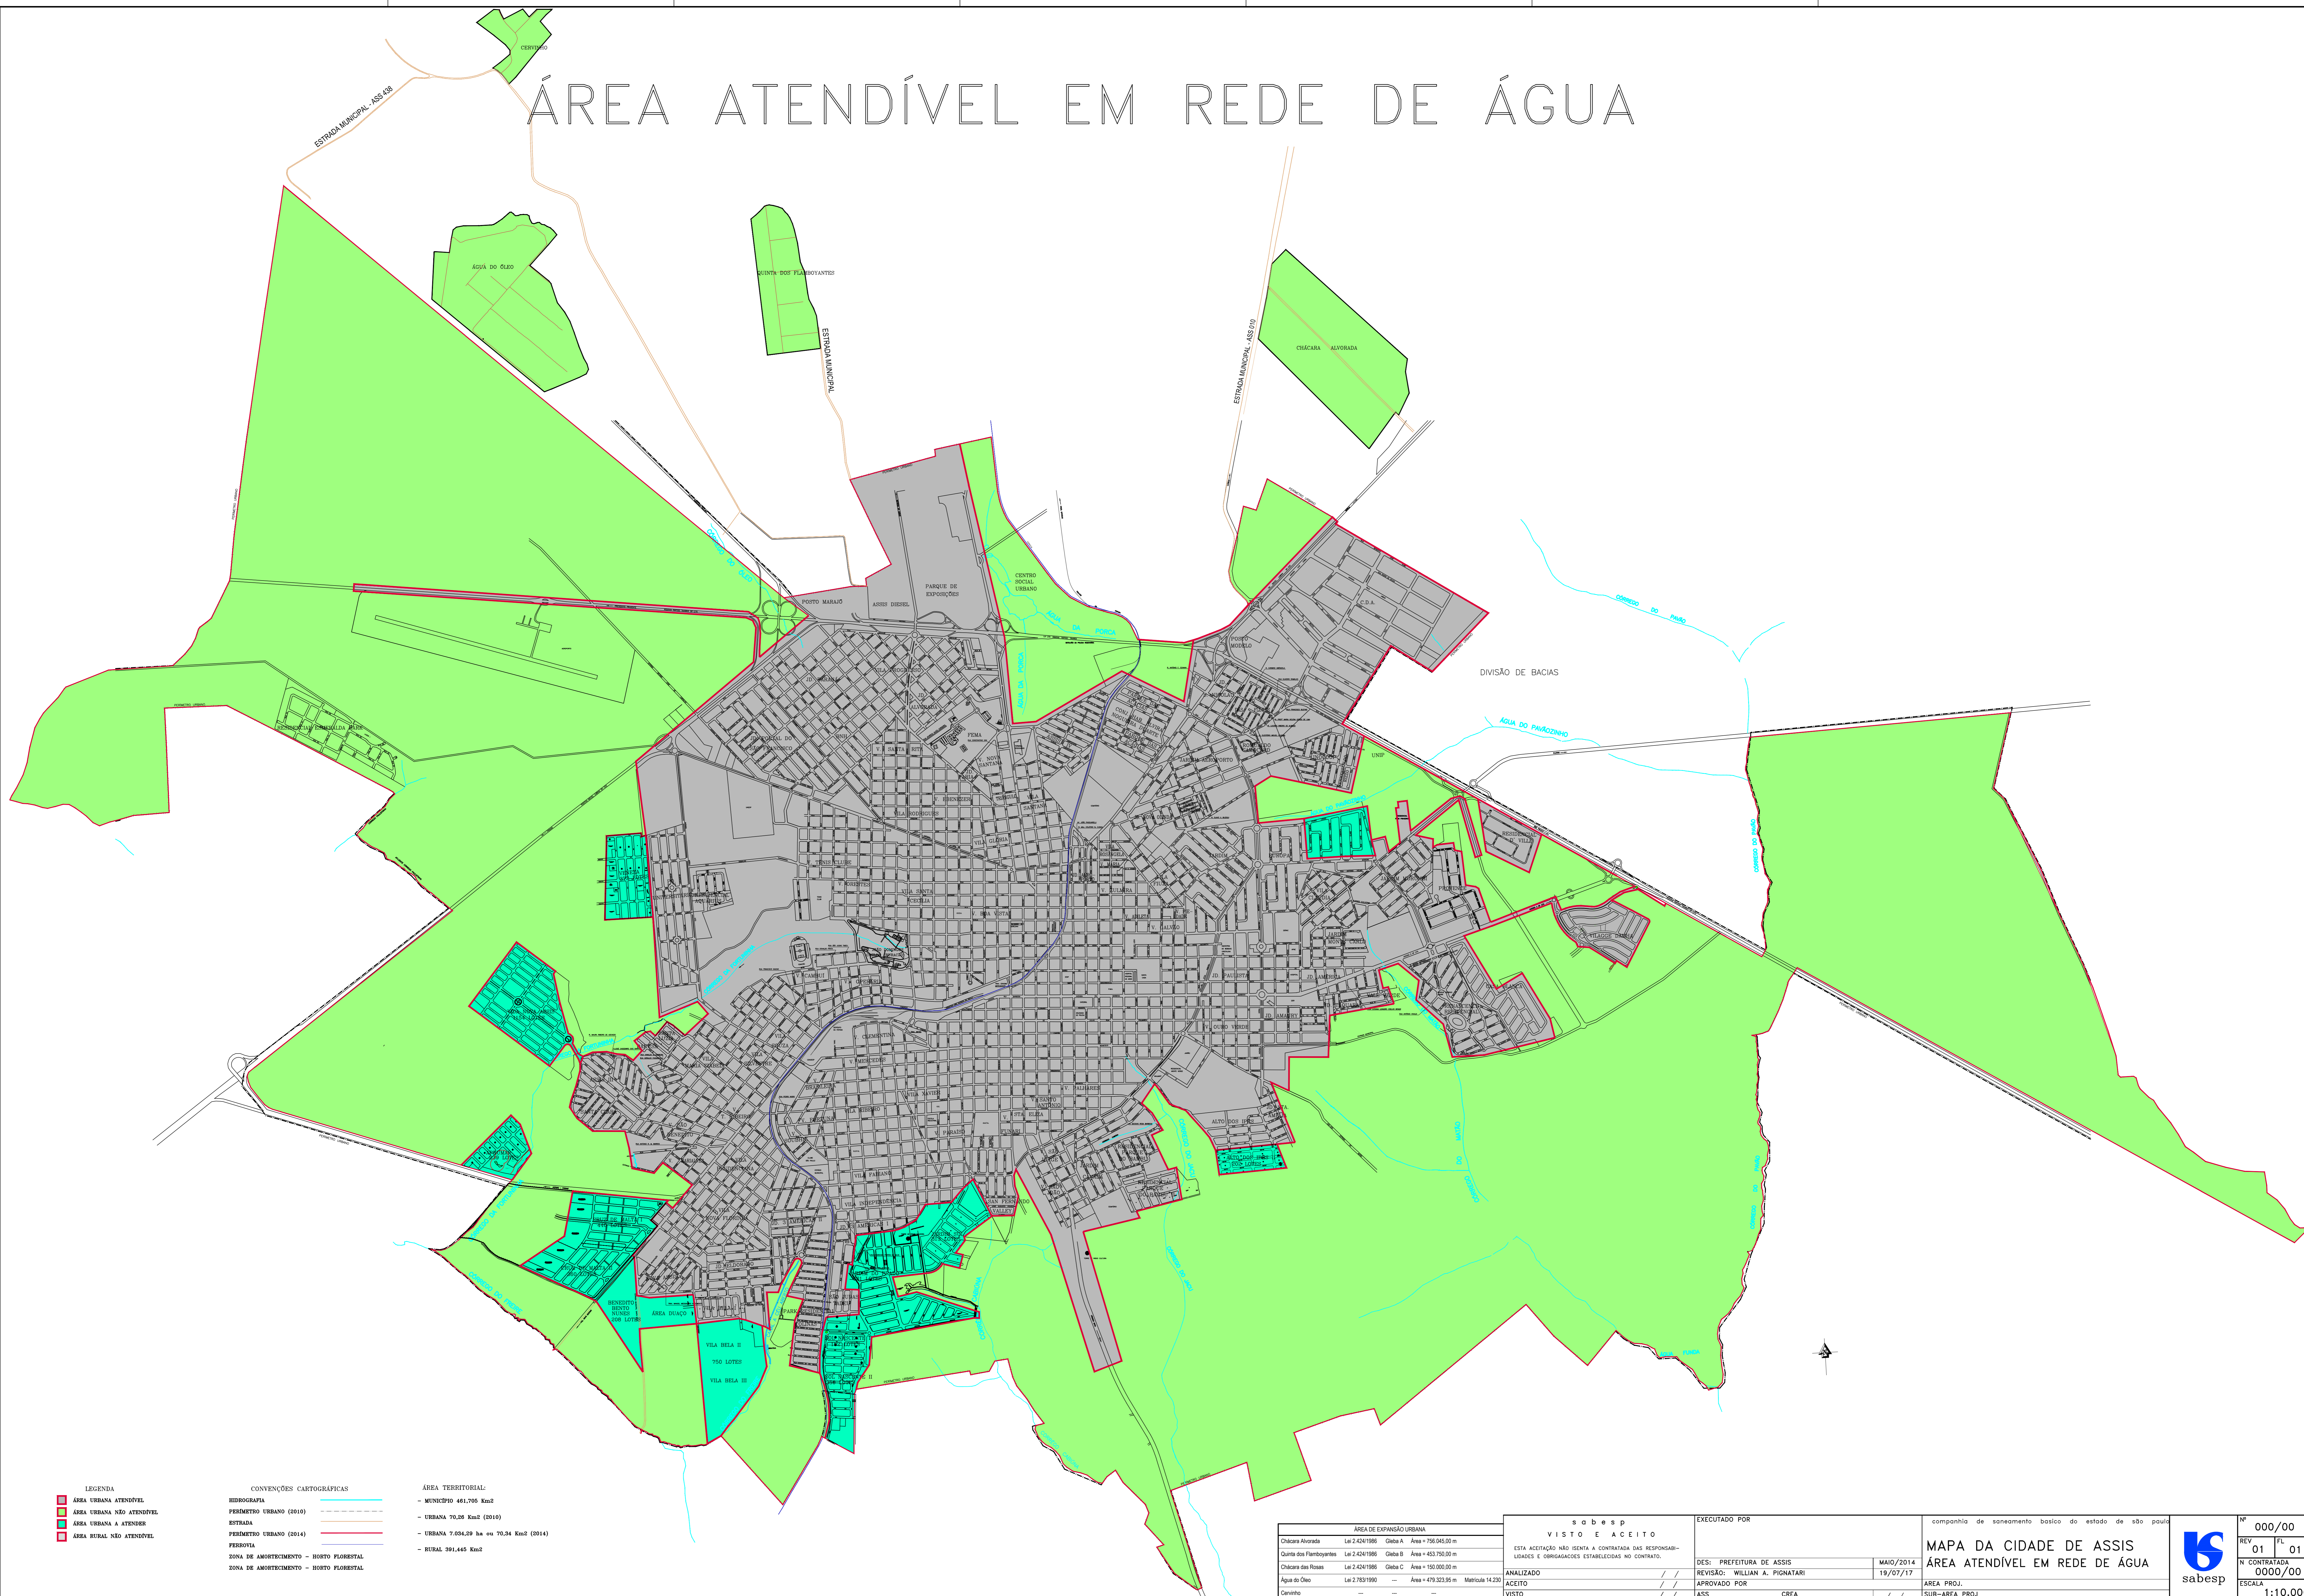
ÁREA ATENDÍVEL EM REDE DE ÁGUA

ESTRADA MUNICIPAL - ASS 438

CERVINHO

ÁGUA DO ÓLEO

QUINTA DOS FLAMBOYANTES

ESTRADA MUNICIPAL

ESTRADA MUNICIPAL - ASS 010

CHÁCARA ALVORADA

POSTO MAHAJÓ

ASSIS DIESEL

PARQUE DE EXPOSIÇÕES

CENTRO SOCIAL URBANO

ÁGUA DA FORCA

C.D.A.

POSTO MODELO

DIVISÃO DE BACIAS

CÓRREGO DO PALMITAL

ÁGUA DO PAVÃOZINHO

UNIP

FEMA

VILA GLÓRIA

TÊNIS CLUBE

VILA SANTA CECÍLIA

BOA VISTA

JD. PAULISTA

JD. AMÉRICA

JD. AMAURY

ALTO DOS PINHEIROS

VILA FANTON

VILA INDEPENDÊNCIA

SAN FERNANDO VALLEY

VILA BELA II

750 LOTES

VILA BELA III

ÁREA DUAÇO

BENEDITO BENTO NUNES 108 LOTES

RESIDENCIAL VILLE

VILLAGE

CÓRREGO DO ÁGUA

LEGENDA

ÁREA URBANA ATENDÍVEL

ÁREA URBANA NÃO ATENDÍVEL

ÁREA URBANA A ATENDER

ÁREA RURAL NÃO ATENDÍVEL

CONVENÇÕES CARTOGRÁFICAS

HIDROGRAFIA

PERÍMETRO URBANO (2010)

ESTRADA

PERÍMETRO URBANO (2014)

FERROVIA

ZONA DE AMORTECIMENTO - HORTO FLORESTAL

ZONA DE AMORTECIMENTO - HORTO FLORESTAL

ÁREA TERRITORIAL:

- MUNICÍPIO 461,705 Km2

- URBANA 70,26 Km2 (2010)

- URBANA 7.034,29 ha ou 70,34 Km2 (2014)

- RURAL 391,445 Km2

| ÁREA DE EXPANSÃO URBANA | | | | |
|---|---|---|---|---|
| Chácara Alvorada | Lei 2.424/1986 | Gleba A | Área = 756.045,00 m | |
| Quinta dos Flamboyantes | Lei 2.424/1986 | Gleba B | Área = 453.750,00 m | |
| Chácara das Rosas | Lei 2.424/1986 | Gleba C | Área = 150.000,00 m | |
| Água do Óleo | Lei 2.763/1990 | --- | Área = 479.323,90 m | Matrícula 14.230 |
| Cervinho | --- | --- | --- | |

sabesp
VISTO E ACEITO
ESTA ACEITAÇÃO NÃO ISENTA A CONTRATADA DAS RESPONSABILIDADES E OBRIGAÇÕES ESTABELECIDAS NO CONTRATO.
ANALIZADO / /
ACEITO / /
VISTO / /

EXECUTADO POR
DES: PREFEITURA DE ASSIS MAIO/2014
REVISÃO: WILLIAN A. PIGNATARI 19/07/17
APROVADO POR
ASS. CREA / /

companhia de saneamento básico do estado de são paulo
MAPA DA CIDADE DE ASSIS
ÁREA ATENDÍVEL EM REDE DE ÁGUA
AREA PROJ.
SUB-AREA PROJ.
sabesp

Nº 000/00
REV 01 FL 01
N CONTRATADA 0000/00
ESCALA 1:10.00